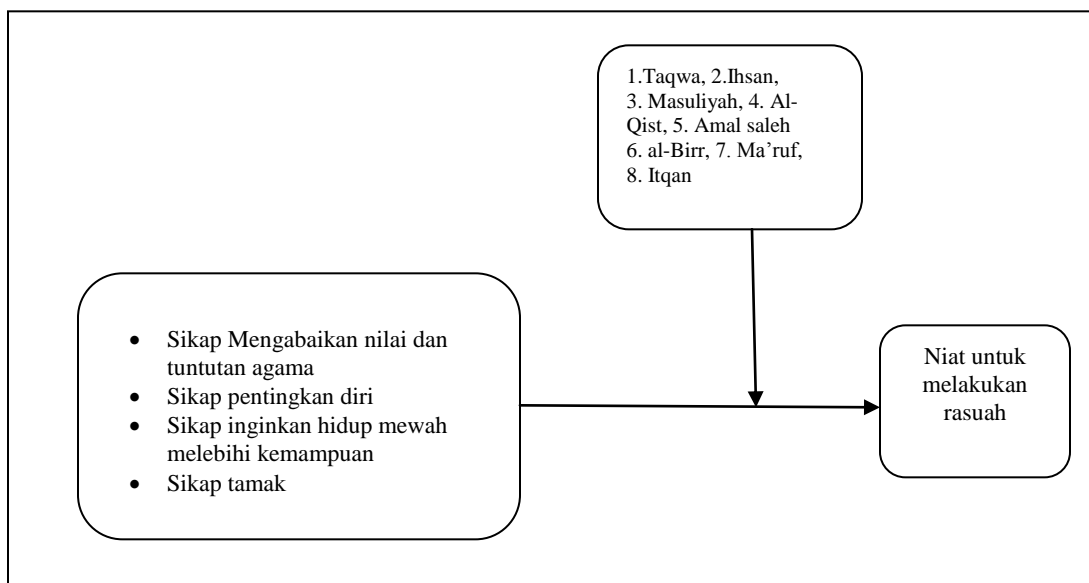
1.Taqwa, 2.Ihsan, 3. Masuliyah, 4. Al-Qist, 5. Amal saleh 6. al-Birr, 7. Ma'ruf, 8. Itqan

- Sikap Mengabaikan nilai dan tuntutan agama
- Sikap pentingkan diri
- Sikap inginkan hidup mewah melebihi kemampuan
- Sikap tamak

Niat untuk melakukan rasuah